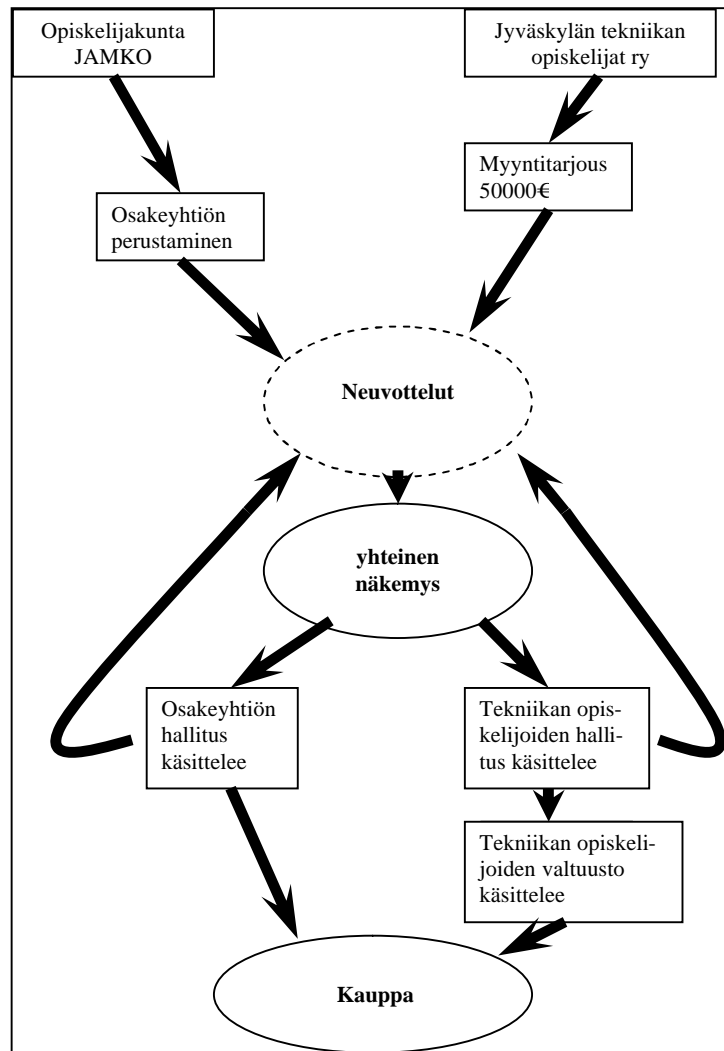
Opiskelijakunta JAMKO

Jyväskylän tekniikan opiskelijat ry

Myyntitarjous 50000€

Osakeyhtiön perustaminen

Neuvottelut

yhteinen näkemys

Osakeyhtiön hallitus käsittelee

Tekniikan opiskelijoiden hallitus käsittelee

Tekniikan opiskelijoiden valtuusto käsittelee

Kauppa